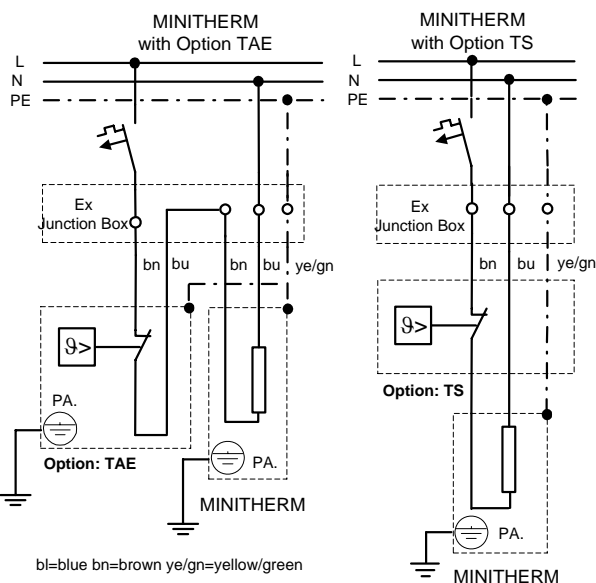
MINITHERM with Option TAE

L
N
PE

Ex Junction Box

bn
bu
bn
bu
ye/gn

$\vartheta >$

PA.

Option: TAE

PA.

MINITHERM

MINITHERM with Option TS

L
N
PE

Ex Junction Box

bn
bu
ye/gn

$\vartheta >$

Option: TS

PA.

MINITHERM

bl=blue bn=brown ye/gn=yellow/green